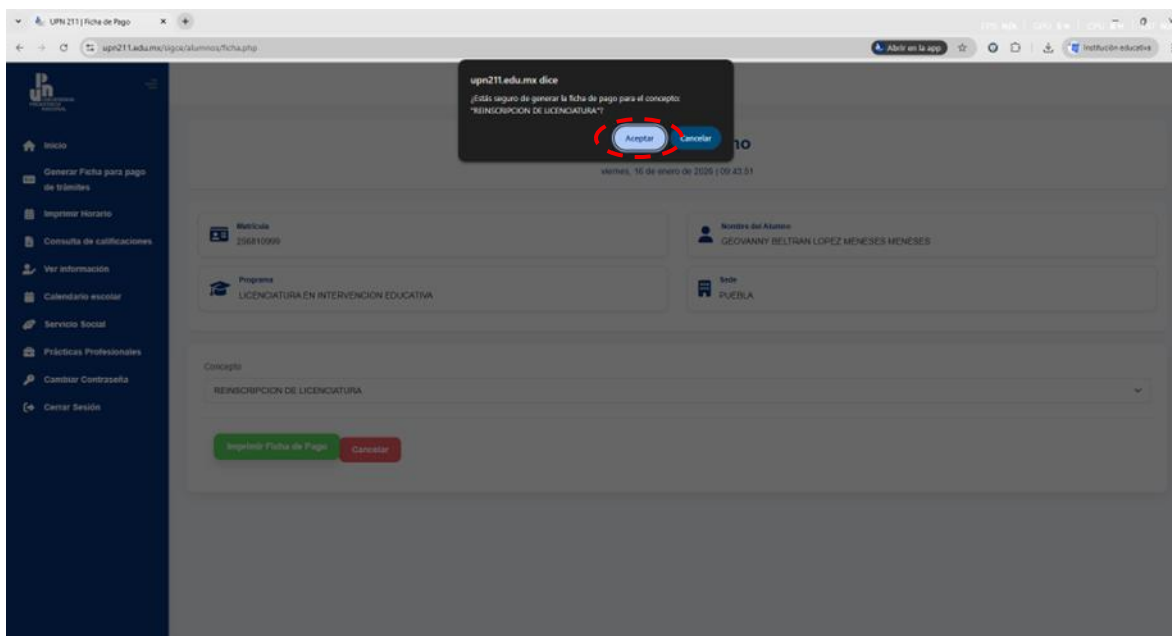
UPN 211 | Ficha de Pago

upn211.edu.mx/sigoa/alumnos/ficha.php

Abrir en la app

Institución educativa

upn211.edu.mx dice
¿Estás seguro de generar la ficha de pago para el concepto: "REINSCRIPCION DE LICENCIATURA"?

Aceptar
Cancelar

Inicio
Generar Ficha para pago de trámites
Imprimir Horario
Consulta de calificaciones
Ver información
Calendario escolar
Servicio Social
Prácticas Profesionales
Cambiar Contraseña
Cerrar Sesión

no
viernes, 16 de enero de 2026 | 09:43:51

Matrícula
256810999

Nombre del Alumno
GEOVANNY BELTRAN LOPEZ MENESES MENESES

Programa
LICENCIATURA EN INTERVENCION EDUCATIVA

Sede
PUEBLA

Concepto
REINSCRIPCION DE LICENCIATURA

Imprimir Ficha de Pago
Cancelar